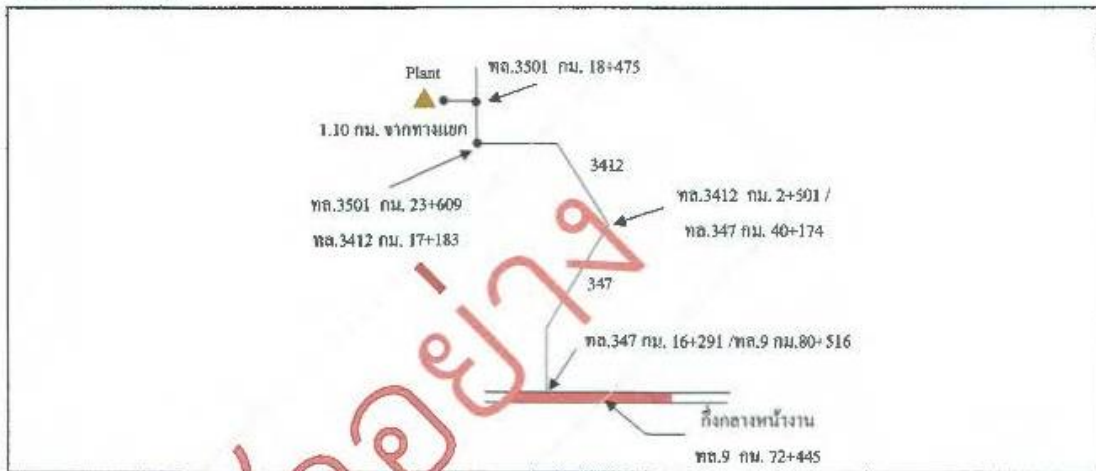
Plant

ทล.3501 กม. 18+475

1.10 กม. จากทางแยก

3412

ทล.3501 กม. 23+609

ทล.3412 กม. 17+183

ทล.3412 กม. 2+501 /

ทล.347 กม. 40+174

347

ทล.347 กม. 16+291 /ทล.9 กม.80+516

กึ่งกลางหน้างาน

ทล.9 กม. 72+445

ตัวอย่าง